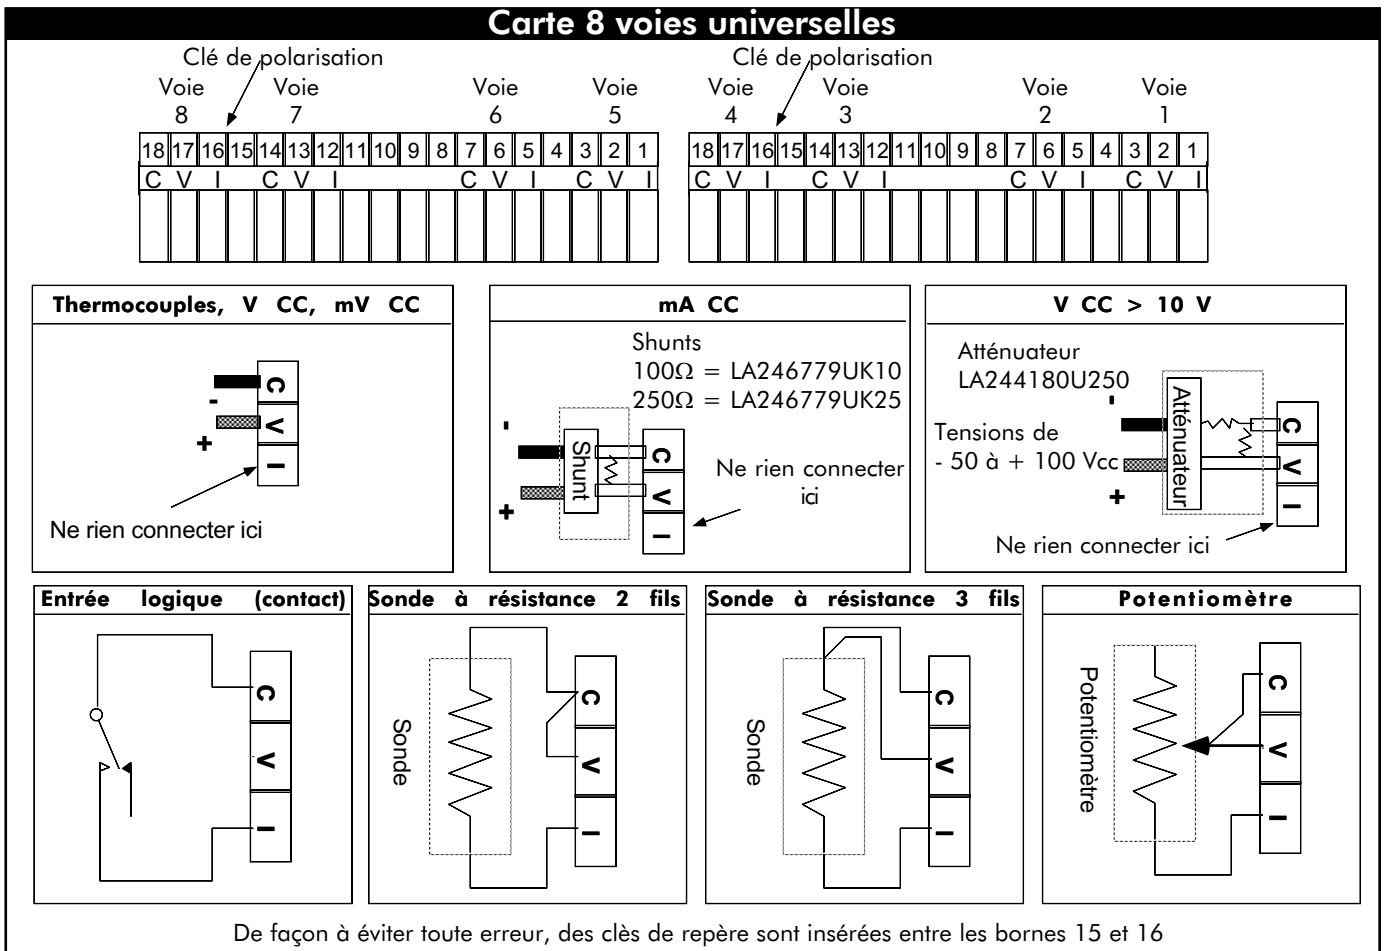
Carte 8 voies universelles

Clé de polarisation

Voie 8  Voie 7  Voie 6  Voie 5

| 18 | 17 | 16 | 15 | 14 | 13 | 12 | 11 | 10 | 9 | 8 | 7 | 6 | 5 | 4 | 3 | 2 | 1 |
|---|---|---|---|---|---|---|---|---|---|---|---|---|---|---|---|---|---|
| C | V | I | | C | V | I | | | | | C | V | I | | C | V | I |

Clé de polarisation

Voie 4  Voie 3  Voie 2  Voie 1

| 18 | 17 | 16 | 15 | 14 | 13 | 12 | 11 | 10 | 9 | 8 | 7 | 6 | 5 | 4 | 3 | 2 | 1 |
|---|---|---|---|---|---|---|---|---|---|---|---|---|---|---|---|---|---|
| C | V | I | | C | V | I | | | | | C | V | I | | C | V | I |

Thermocouples, V CC, mV CC

C
V
I
-
+
Ne rien connecter ici

mA CC

Shunts
100Ω = LA246779UK10
250Ω = LA246779UK25
-
Shunt
+
C
V
I
Ne rien connecter ici

V CC > 10 V

Atténuateur
LA244180U250
-
Tensions de
- 50 à + 100 Vcc
+
Atténuateur
C
V
I
Ne rien connecter ici

Entrée logique (contact)

C
V
I

Sonde à résistance 2 fils

Sonde
C
V
I

Sonde à résistance 3 fils

Sonde
C
V
I

Potentiomètre

Potentiomètre
C
V
I

De façon à éviter toute erreur, des clès de repère sont insérées entre les bornes 15 et 16